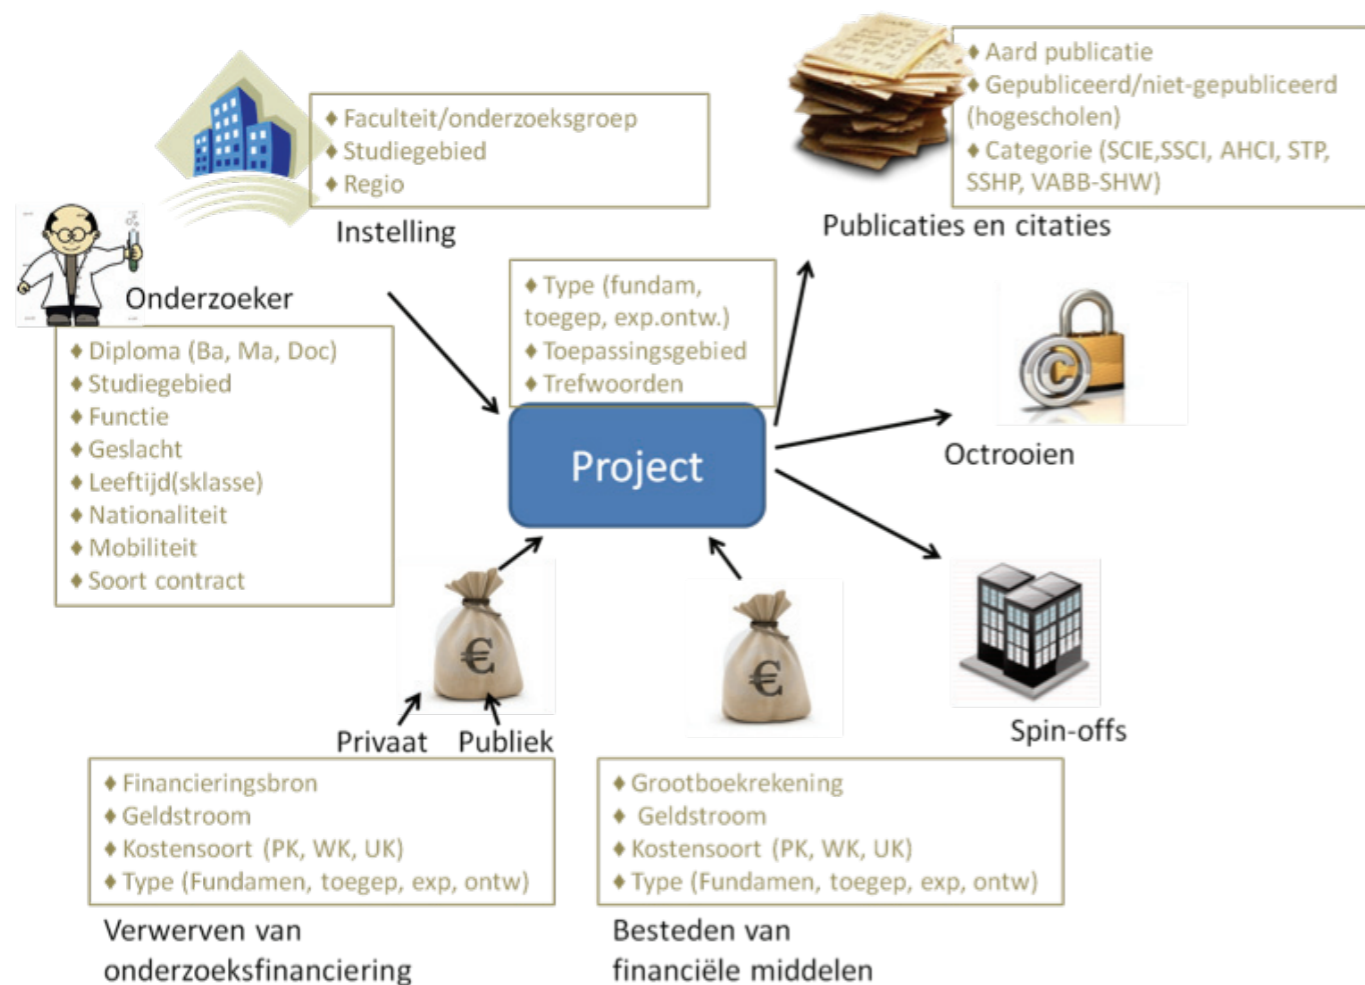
♦ Faculteit/onderzoeksgroep
♦ Studiegebied
♦ Regio

Instelling

♦ Aard publicatie
♦ Gepubliceerd/niet-gepubliceerd (hogescholen)
♦ Categorie (SCIE,SSCI, AHCI, STP, SSHP, VABB-SHW)

Publicaties en citaties

Onderzoeker

♦ Diploma (Ba, Ma, Doc)
♦ Studiegebied
♦ Functie
♦ Geslacht
♦ Leeftijd(sklasse)
♦ Nationaliteit
♦ Mobiliteit
♦ Soort contract

♦ Type (fundam, toegep, exp.ontw.)
♦ Toepassingsgebied
♦ Trefwoorden

Project

Octrooien

Spin-offs

Privaat Publiek

♦ Financieringsbron
♦ Geldstroom
♦ Kostensoort (PK, WK, UK)
♦ Type (Fundamen, toegep, exp, ontw)

Verwerven van onderzoeksfinanciering

♦ Grootboekrekening
♦ Geldstroom
♦ Kostensoort (PK, WK, UK)
♦ Type (Fundamen, toegep, exp, ontw)

Besteden van financiële middelen